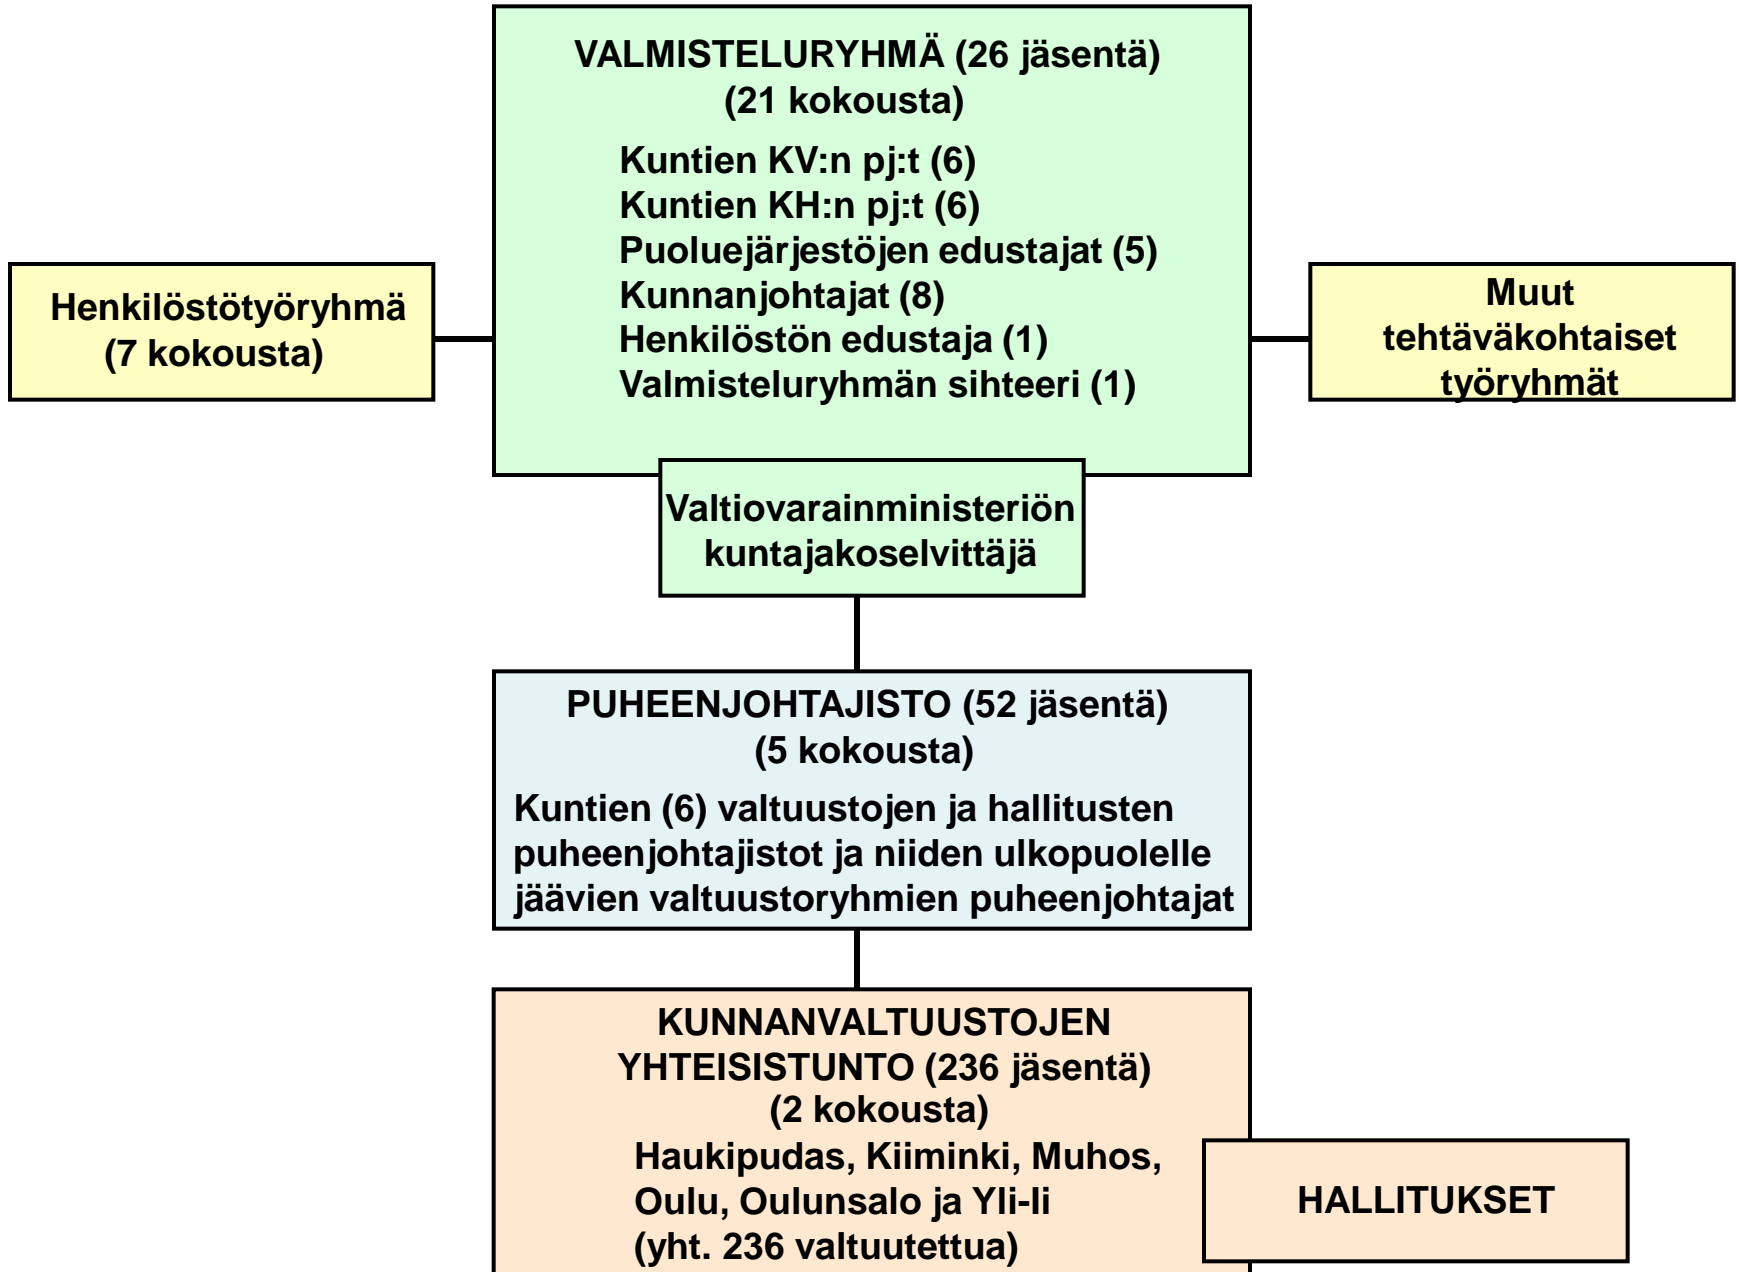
VALMISTELURYHMÄ (26 jäsentä)
(21 kokousta)

Kuntien KV:n pj:t (6)
Kuntien KH:n pj:t (6)
Puoluejärjestöjen edustajat (5)
Kunnanjohtajat (8)
Henkilöstön edustaja (1)
Valmisteluryhmän sihteeri (1)

Henkilöstötyöryhmä
(7 kokousta)

Muut tehtäväkohtaiset työryhmät

Valtiovarainministeriön kuntajakoselvittäjä

PUHEENJOHTAJISTO (52 jäsentä)
(5 kokousta)

Kuntien (6) valtuustojen ja hallitusten puheenjohtajistot ja niiden ulkopuolelle jäävien valtuustoryhmien puheenjohtajat

KUNNANVALTUUSTOJEN YHTEISISTUNTO (236 jäsentä)
(2 kokousta)

Haukipudas, Kiiminki, Muhos, Oulu, Oulunsalo ja Yli-Ii
(yht. 236 valtuutettua)

HALLITUKSET